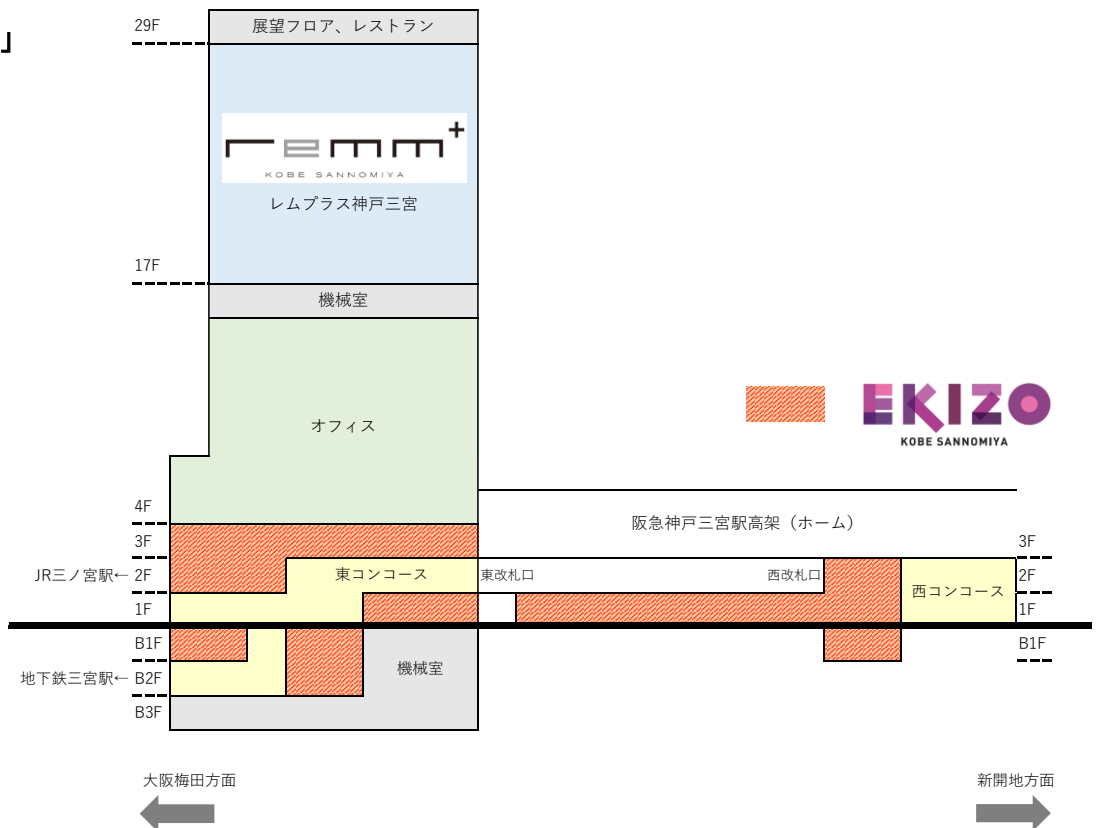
」

29F
展望フロア、レストラン
remm+
KOBE SANNOMIYA
レムプラス神戸三宮
17F
機械室
オフィス
EKIZO
KOBE SANNOMIYA
4F
阪急神戸三宮駅高架（ホーム）
3F
3F
JR三ノ宮駅← 2F
東コンコース
東改札口
西改札口
2F
西コンコース
1F
1F
B1F
B1F
地下鉄三宮駅← B2F
機械室
B3F
大阪梅田方面
新開地方面